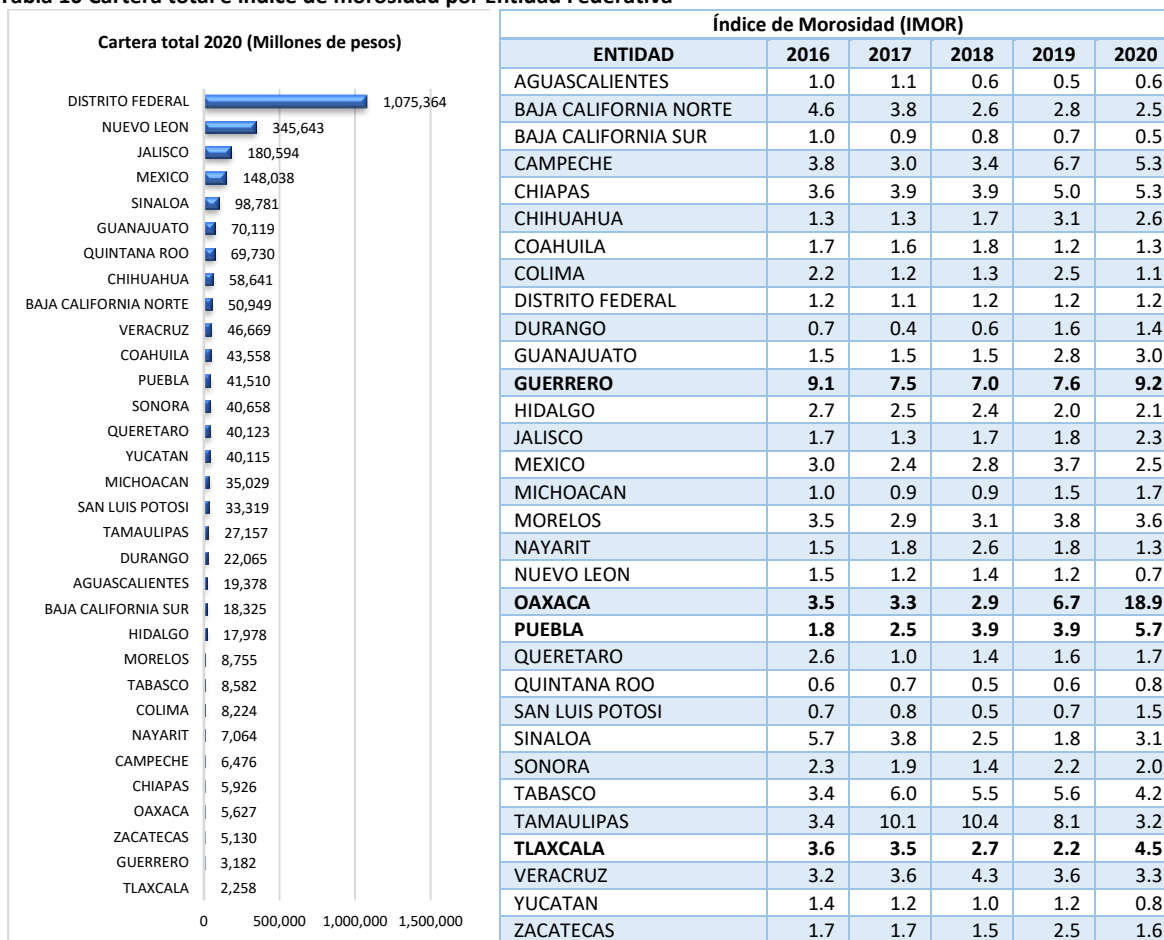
Tabla 10 Cartera total e índice de morosidad por Entidad Federativa

Cartera total 2020 (Millones de pesos)

DISTRITO FEDERAL 1,075,364
NUEVO LEON 345,643
JALISCO 180,594
MEXICO 148,038
SINALOA 98,781
GUANAJUATO 70,119
QUINTANA ROO 69,730
CHIHUAHUA 58,641
BAJA CALIFORNIA NORTE 50,949
VERACRUZ 46,669
COAHUILA 43,558
PUEBLA 41,510
SONORA 40,658
QUERETARO 40,123
YUCATAN 40,115
MICHOACAN 35,029
SAN LUIS POTOSI 33,319
TAMAULIPAS 27,157
DURANGO 22,065
AGUASCALIENTES 19,378
BAJA CALIFORNIA SUR 18,325
HIDALGO 17,978
MORELOS 8,755
TABASCO 8,582
COLIMA 8,224
NAYARIT 7,064
CAMPECHE 6,476
CHIAPAS 5,926
OAXACA 5,627
ZACATECAS 5,130
GUERRERO 3,182
TLAXCALA 2,258

0 500,000 1,000,000 1,500,000

Índice de Morosidad (IMOR)

| ENTIDAD | 2016 | 2017 | 2018 | 2019 | 2020 |
|---|---|---|---|---|---|
| AGUASCALIENTES | 1.0 | 1.1 | 0.6 | 0.5 | 0.6 |
| BAJA CALIFORNIA NORTE | 4.6 | 3.8 | 2.6 | 2.8 | 2.5 |
| BAJA CALIFORNIA SUR | 1.0 | 0.9 | 0.8 | 0.7 | 0.5 |
| CAMPECHE | 3.8 | 3.0 | 3.4 | 6.7 | 5.3 |
| CHIAPAS | 3.6 | 3.9 | 3.9 | 5.0 | 5.3 |
| CHIHUAHUA | 1.3 | 1.3 | 1.7 | 3.1 | 2.6 |
| COAHUILA | 1.7 | 1.6 | 1.8 | 1.2 | 1.3 |
| COLIMA | 2.2 | 1.2 | 1.3 | 2.5 | 1.1 |
| DISTRITO FEDERAL | 1.2 | 1.1 | 1.2 | 1.2 | 1.2 |
| DURANGO | 0.7 | 0.4 | 0.6 | 1.6 | 1.4 |
| GUANAJUATO | 1.5 | 1.5 | 1.5 | 2.8 | 3.0 |
| GUERRERO | 9.1 | 7.5 | 7.0 | 7.6 | 9.2 |
| HIDALGO | 2.7 | 2.5 | 2.4 | 2.0 | 2.1 |
| JALISCO | 1.7 | 1.3 | 1.7 | 1.8 | 2.3 |
| MEXICO | 3.0 | 2.4 | 2.8 | 3.7 | 2.5 |
| MICHOACAN | 1.0 | 0.9 | 0.9 | 1.5 | 1.7 |
| MORELOS | 3.5 | 2.9 | 3.1 | 3.8 | 3.6 |
| NAYARIT | 1.5 | 1.8 | 2.6 | 1.8 | 1.3 |
| NUEVO LEON | 1.5 | 1.2 | 1.4 | 1.2 | 0.7 |
| OAXACA | 3.5 | 3.3 | 2.9 | 6.7 | 18.9 |
| PUEBLA | 1.8 | 2.5 | 3.9 | 3.9 | 5.7 |
| QUERETARO | 2.6 | 1.0 | 1.4 | 1.6 | 1.7 |
| QUINTANA ROO | 0.6 | 0.7 | 0.5 | 0.6 | 0.8 |
| SAN LUIS POTOSI | 0.7 | 0.8 | 0.5 | 0.7 | 1.5 |
| SINALOA | 5.7 | 3.8 | 2.5 | 1.8 | 3.1 |
| SONORA | 2.3 | 1.9 | 1.4 | 2.2 | 2.0 |
| TABASCO | 3.4 | 6.0 | 5.5 | 5.6 | 4.2 |
| TAMAULIPAS | 3.4 | 10.1 | 10.4 | 8.1 | 3.2 |
| TLAXCALA | 3.6 | 3.5 | 2.7 | 2.2 | 4.5 |
| VERACRUZ | 3.2 | 3.6 | 4.3 | 3.6 | 3.3 |
| YUCATAN | 1.4 | 1.2 | 1.0 | 1.2 | 0.8 |
| ZACATECAS | 1.7 | 1.7 | 1.5 | 2.5 | 1.6 |